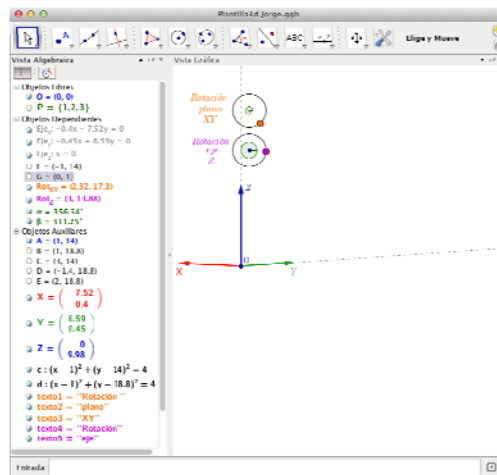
Plantilla3d Jorge.ggb

ABC

Elige y Mueve

Vista Algebraica

Vista Gráfica

Objetos Libres
O = (0, 0)
P = {1, 2, 3}
Objetos Dependientes
Eje$_X$: -0.4x - 7.52y = 0
Eje$_Y$: -0.45x + 6.59y = 0
Eje$_Z$: x = 0
F = (-1, 14)
G = (0, 1)
Rot$_{XY}$ = (2.32, 17.3)
Rot$_Z$ = (5, 13.88)
α = 356.54°
β = 111.25°
Objetos Auxiliares
A = (1, 14)
B = (1, 18.8)
C = (5, 14)
D = (-1.4, 18.8)
E = (2, 18.8)
X = $\begin{pmatrix} 7.52 \\ 0.4 \end{pmatrix}$
Y = $\begin{pmatrix} 6.59 \\ 0.45 \end{pmatrix}$
Z = $\begin{pmatrix} 0 \\ 9.98 \end{pmatrix}$
c : $(x - 1)^2 + (y - 14)^2 = 4$
d : $(x - 1)^2 + (y - 18.8)^2 = 4$
texto1 = "Rotación"
texto2 = "plano"
texto3 = "XY"
texto4 = "Rotación"
texto5 = "eje"

Rotación
plano
XY

Rotación
eje
Z

Z
X
O
Y

Entrada